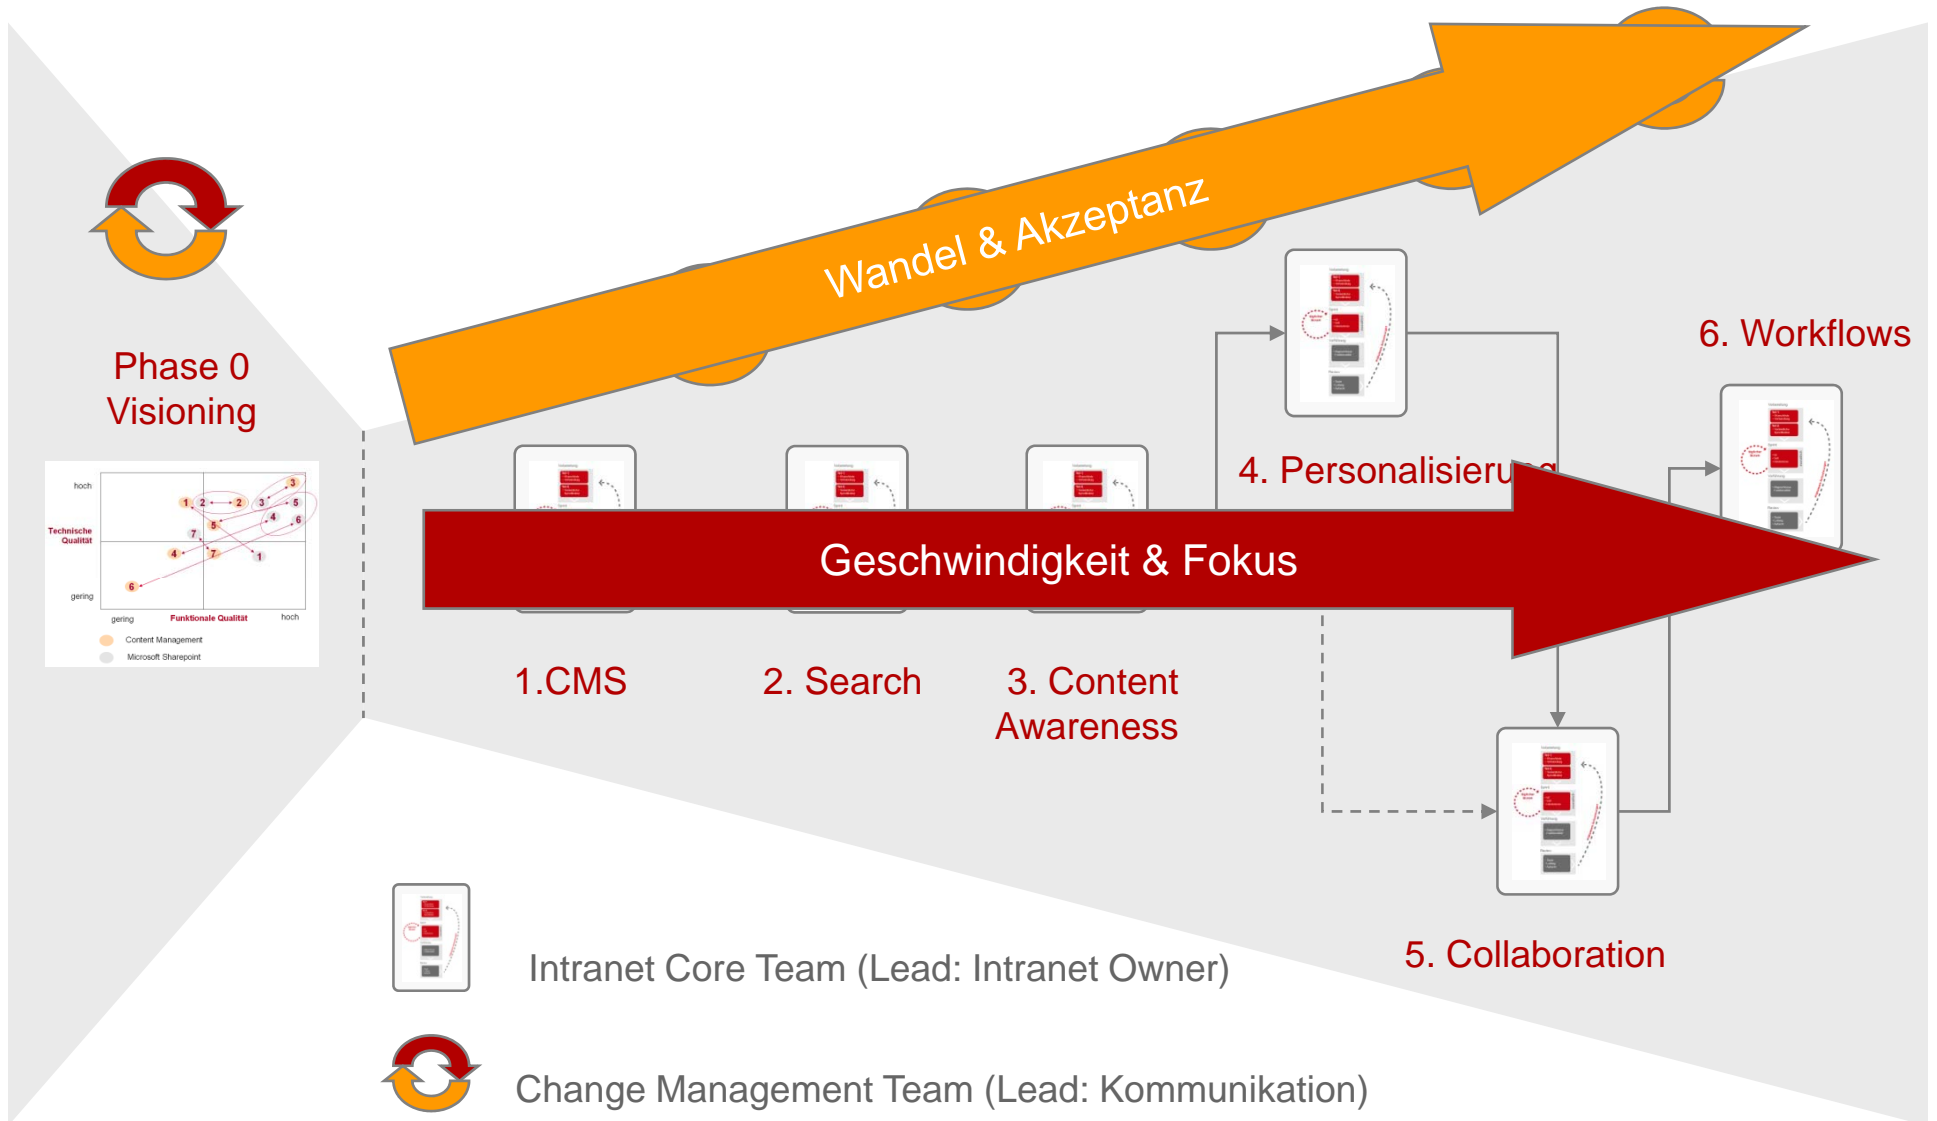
Wandel & Akzeptanz

Phase 0
Visioning

hoch

Technische Qualität

geringe

gering

Funktionale Qualität

hoch

Content Management

Microsoft Sharepoint

4. Personalisierung

6. Workflows

Geschwindigkeit & Fokus

1.CMS

2. Search

3. Content Awareness

5. Collaboration

Intranet Core Team (Lead: Intranet Owner)

Change Management Team (Lead: Kommunikation)